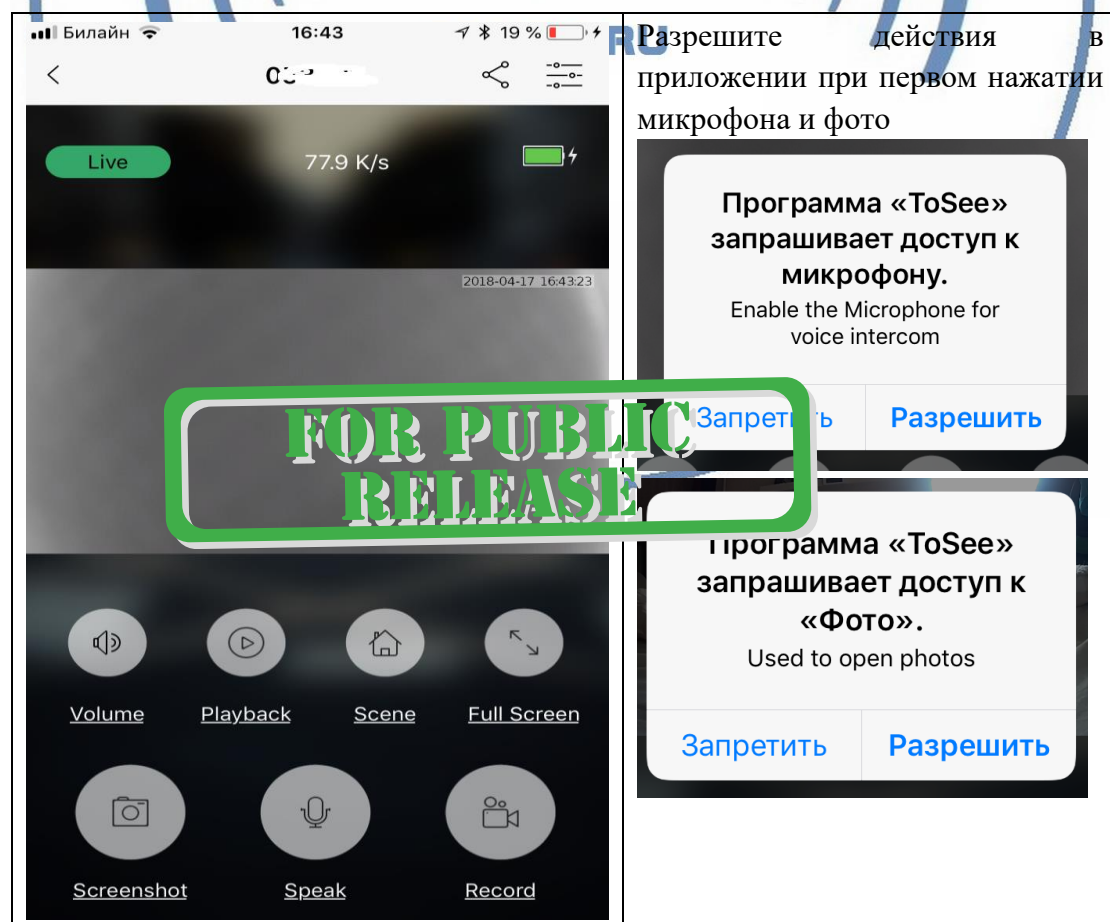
Билайн 16:43 19 %

C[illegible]

Live 77.9 K/s

2018-04-17 16:43:23

FOR PUBLIC RELEASE

Volume Playback Scene Full Screen

Screenshot Speak Record

RU

Разрешите действия в приложении при первом нажатии микрофона и фото

Программа «ToSee» запрашивает доступ к микрофону.
Enable the Microphone for voice intercom

Запретить Разрешить

Программа «ToSee» запрашивает доступ к «Фото».
Used to open photos

Запретить Разрешить